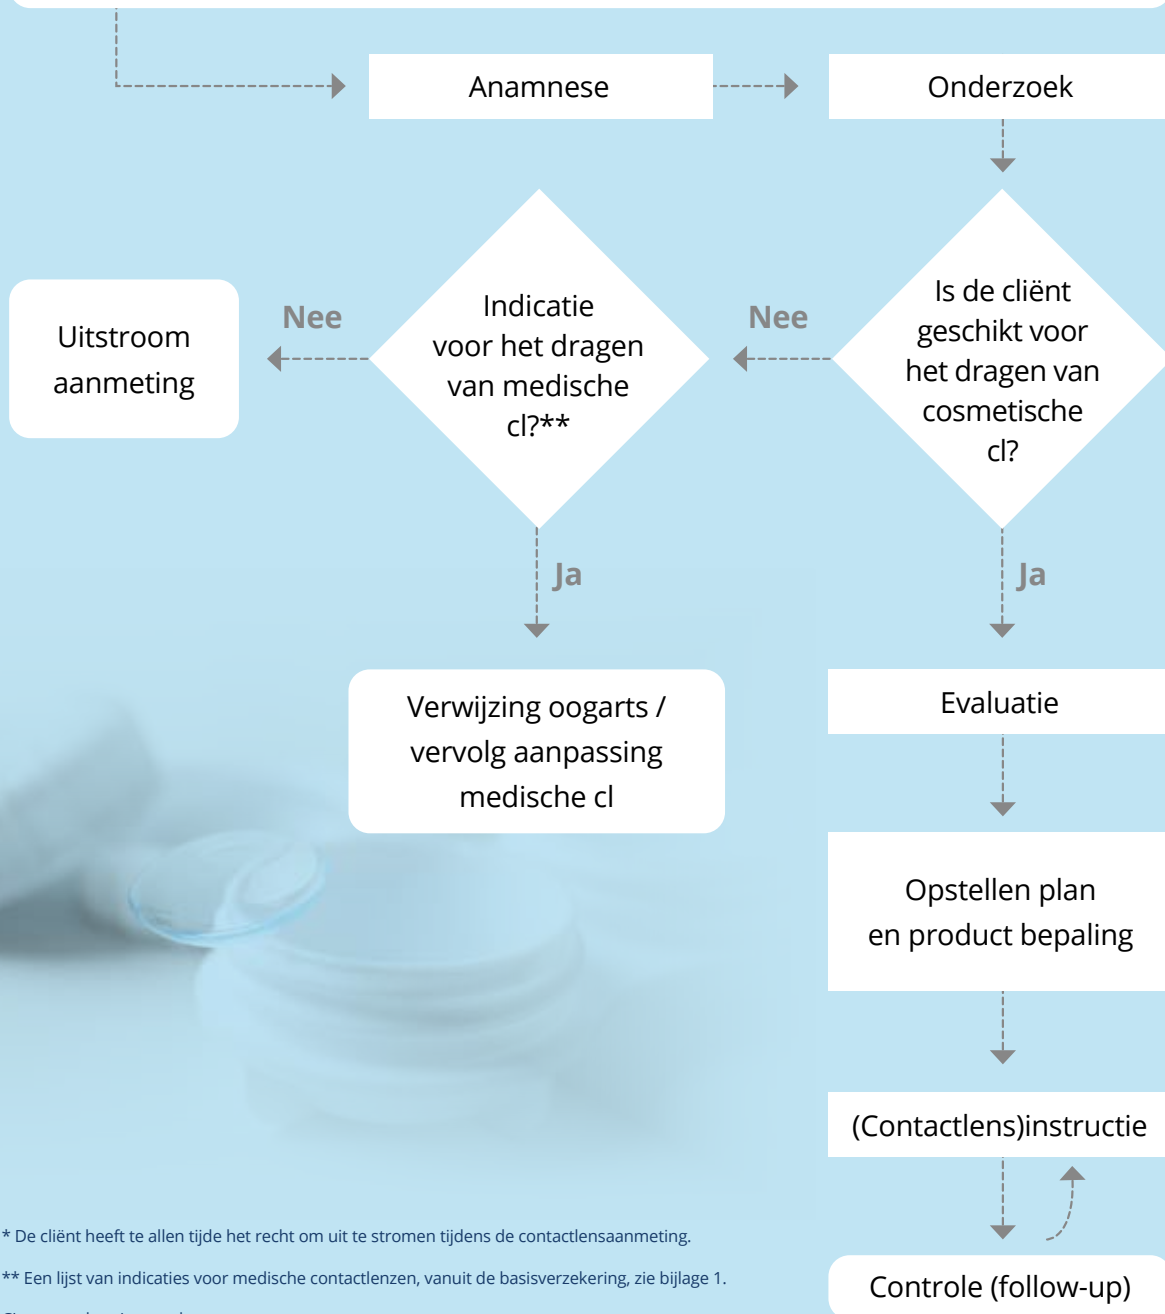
Anamnese

Onderzoek

Is de cliënt geschikt voor het dragen van cosmetische cl?

Nee

Indicatie voor het dragen van medische cl?**

Nee

Uitstroom aanmeting

Ja

Ja

Verwijzing oogarts / vervolg aanpassing medische cl

Evaluatie

Opstellen plan en product bepaling

(Contactlens)instructie

Controle (follow-up)

* De cliënt heeft te allen tijde het recht om uit te stromen tijdens de contactlensaanmeting.

** Een lijst van indicaties voor medische contactlenzen, vanuit de basisverzekering, zie bijlage 1.

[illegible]